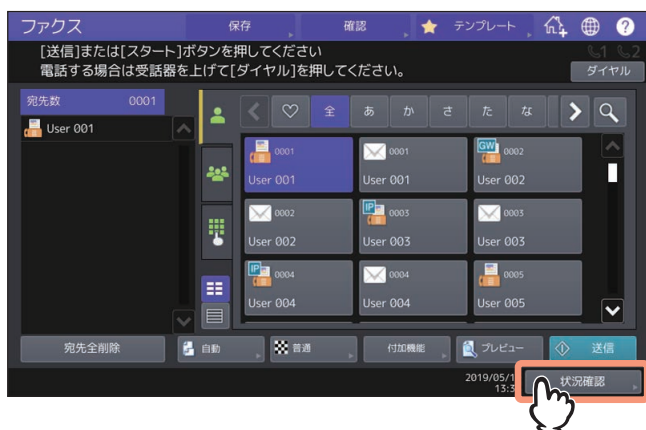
ファクス 保存 確認 テンプレート

[送信]または[スタート]ボタンを押してください
電話する場合は受話器を上げて[ダイヤル]を押してください。

ダイヤル

宛先数 0001

User 001

全 あ か さ た な

0001 User 001
0001 User 001
GW 0002 User 002
0002 User 002
IP 0003 User 003
0003 User 003
IP 0004 User 004
0004 User 004
0005 User 005

宛先全削除 自動 普通 付加機能 プレビュー 送信

2019/05/1
13:3

状況確認